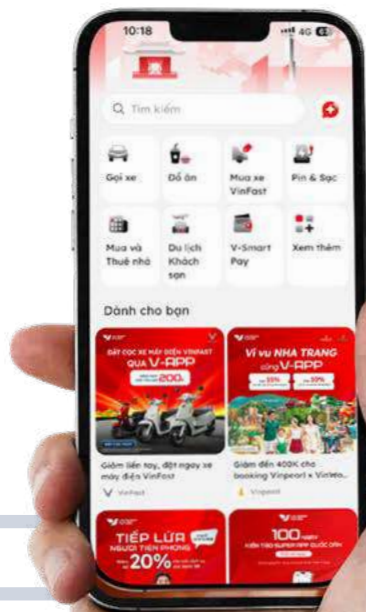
10:18

4G

Tìm kiếm

Gọi xe

Đồ ăn

Mua xe VinFast

Pin & Sạc

Mua và Thuê nhà

Du lịch Khách sạn

V-Smart Pay

Xem thêm

Dành cho bạn

ĐẶT CỌC XE MÁY ĐIỆN VINFAST QUA V-APP

200

Giảm liền tay, đặt ngay xe máy điện VinFast

VinFast

Vi vu NHA TRANG cùng V-APP

Giảm đến 400K cho booking Vinpearl x Vinwo...

Vinpearl

TIẾP LỬA NGƯỜI TIÊN PHONG

20%

100

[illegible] SUPER APP QUỐC DÂN